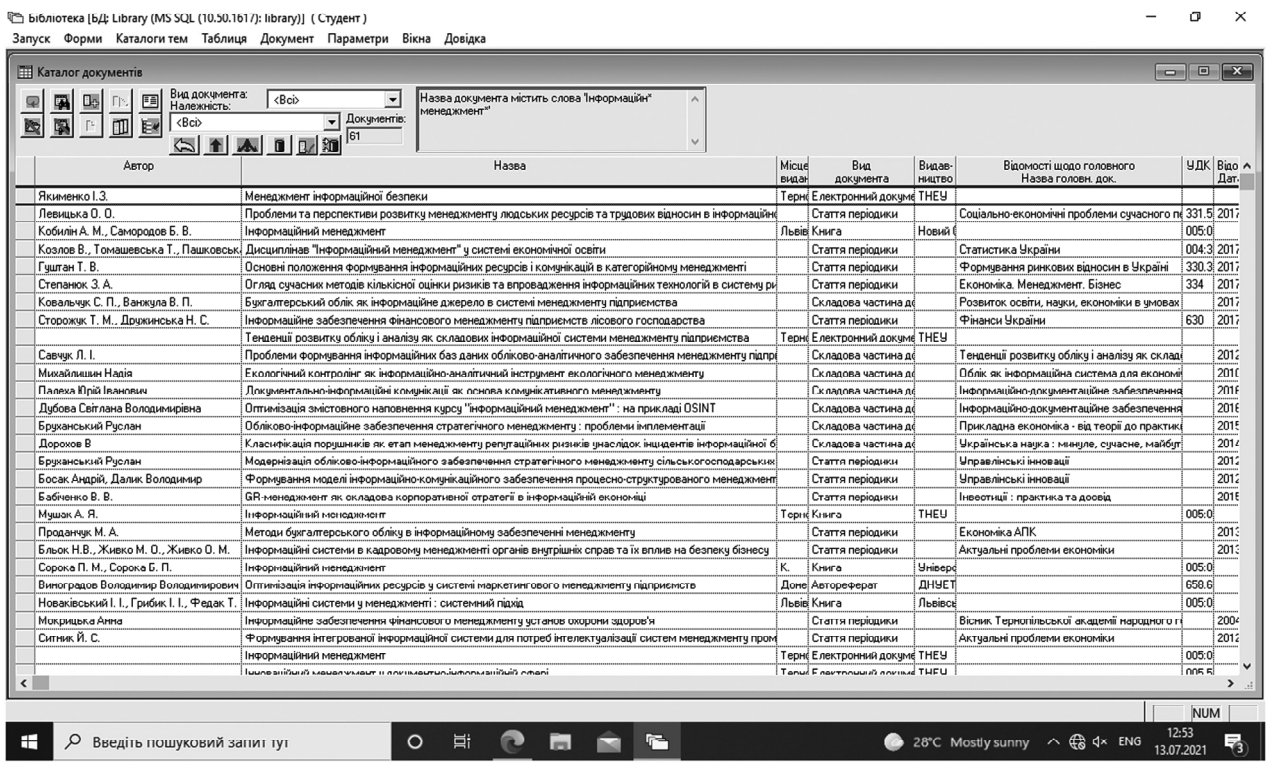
Бібліотека [БД: Library (MS SQL (10.50.1617): library)] ( Студент )

Запуск Форми Каталоги тем Таблиця Документ Параметри Вікна Довідка

Каталог документів

Вид документа: <Всі>
Належність: <Всі>
Документів: 61

Назва документа містить слова 'Інформаційн* менеджмент*'

| Автор | Назва | Місце видан | Вид документа | Видавництво | Відомості щодо головного Назва головн. док. | УДК | Відо Дата |
|---|---|---|---|---|---|---|---|
| Якименко І. З. | Менеджмент інформаційної безпеки | Терн | Електронний докуме | ТНЕУ | | | |
| Левицька О. О. | Проблеми та перспективи розвитку менеджменту людських ресурсів та трудових відносин в інформаційн | | Стаття періодики | | Соціально-економічні проблеми сучасного п | 331.5 | 2017 |
| Кобилін А. М., Самородов Б. В. | Інформаційний менеджмент | Львів | Книга | Новий | | 005:0 | |
| Козлов В., Томашевська Т., Пашковськ | Дисципліна "Інформаційний менеджмент" у системі економічної освіти | | Стаття періодики | | Статистика України | 004:3 | 2017 |
| Гуштан Т. В. | Основні положення формування інформаційних ресурсів і комунікацій в категорійному менеджменті | | Стаття періодики | | Формування ринкових відносин в Україні | 330.3 | 2017 |
| Степанюк З. А. | Огляд сучасних методів кількісної оцінки ризиків та впровадження інформаційних технологій в систему ри | | Стаття періодики | | Економіка. Менеджмент. Бізнес | 334 | 2017 |
| Ковальчук С. П., Ванжула В. П. | Бухгалтерський облік як інформаційне джерело в системі менеджменту підприємства | | Складова частина до | | Розвиток освіти, науки, економіки в умовах | | 2017 |
| Сторожук Т. М., Дружинська Н. С. | Інформаційне забезпечення фінансового менеджменту підприємств лісового господарства | | Стаття періодики | | Фінанси України | 630 | 2017 |
| | Тенденції розвитку обліку і аналізу як складової інформаційної системи менеджменту підприємства | Терн | Електронний докуме | ТНЕУ | | | |
| Савчук Л. І. | Проблеми формування інформаційних баз даних обліково-аналітичного забезпечення менеджменту підпр | | Складова частина до | | Тенденції розвитку обліку і аналізу як склад | | 2012 |
| Михайлишин Надія | Екологічний контролінг як інформаційно-аналітичний інструмент екологічного менеджменту | | Складова частина до | | Облік як інформаційна система для економі | | 2010 |
| Палеха Юрій Іванович | Документально-інформаційні комунікації як основа комунікативного менеджменту | | Складова частина до | | Інформаційно-документаційне забезпечення | | 2016 |
| Дубова Світлана Володимирівна | Оптимізація змістовного наповнення курсу "Інформаційний менеджмент" : на прикладі OSINT | | Складова частина до | | Інформаційно-документаційне забезпечення | | 2016 |
| Бруханський Руслан | Обліково-інформаційне забезпечення стратегічного менеджменту : проблеми імплементації | | Складова частина до | | Прикладна економіка - від теорії до практик | | 2015 |
| Дорохов В | Класифікація порушників як етап менеджменту репутаційних ризиків унаслідок інцидентів інформаційної б | | Складова частина до | | Українська наука : минуле, сучасне, майбут | | 2014 |
| Бруханський Руслан | Модернізація обліково-інформаційного забезпечення стратегічного менеджменту сільськогосподарських | | Стаття періодики | | Управлінські інновації | | 2012 |
| Босак Андрій, Далик Володимир | Формування моделі інформаційно-комунікаційного забезпечення процесно-структурованого менеджмент | | Стаття періодики | | Управлінські інновації | | 2012 |
| Бабченко В. В. | GR-менеджмент як складова корпоративної стратегії в інформаційній економіці | | Стаття періодики | | Інвестиції : практика та досвід | | 2015 |
| Мушак А. Я. | Інформаційний менеджмент | Терн | Книга | ТНЕU | | 005:0 | |
| Проданчук М. А. | Методи бухгалтерського обліку в інформаційному забезпеченні менеджменту | | Стаття періодики | | Економіка АПК | | 2013 |
| Бльок Н.В., Живко М. О., Живко О. М. | Інформаційні системи в кадровому менеджменті органів внутрішніх справ та їх вплив на безпеку бізнесу | | Стаття періодики | | Актуальні проблеми економіки | | 2013 |
| Сорока П. М., Сорока Б. П. | Інформаційний менеджмент | К. | Книга | Універс | | 005:0 | |
| Виноградов Володимир Володимирович | Оптимізація інформаційних ресурсів у системі маркетингового менеджменту підприємств | Доне | Автореферат | ДНУЕТ | | 658.6 | |
| Новаківський І. І., Грибик І. І., Федак Т. | Інформаційні системи у менеджменті : системний підхід | Львів | Книга | Львівсь | | 005:0 | |
| Мокрицька Анна | Інформаційне забезпечення фінансового менеджменту установ охорони здоров'я | | Стаття періодики | | Вісник Тернопільської академії народного г | | 2004 |
| Ситник Й. С. | Формування інтегрованої інформаційної системи для потреб інтелектуалізації систем менеджменту пром | | Стаття періодики | | Актуальні проблеми економіки | | 2012 |
| | Інформаційний менеджмент | Терн | Електронний докуме | ТНЕУ | | 005:0 | |
| | Інноваційний менеджмент у документно-інформаційній сфері | Терн | Електронний докуме | ТНЕУ | | 005.5 | |

NUM

Введіть пошуковий запит тут

28°C Mostly sunny ENG 12:53 13.07.2021